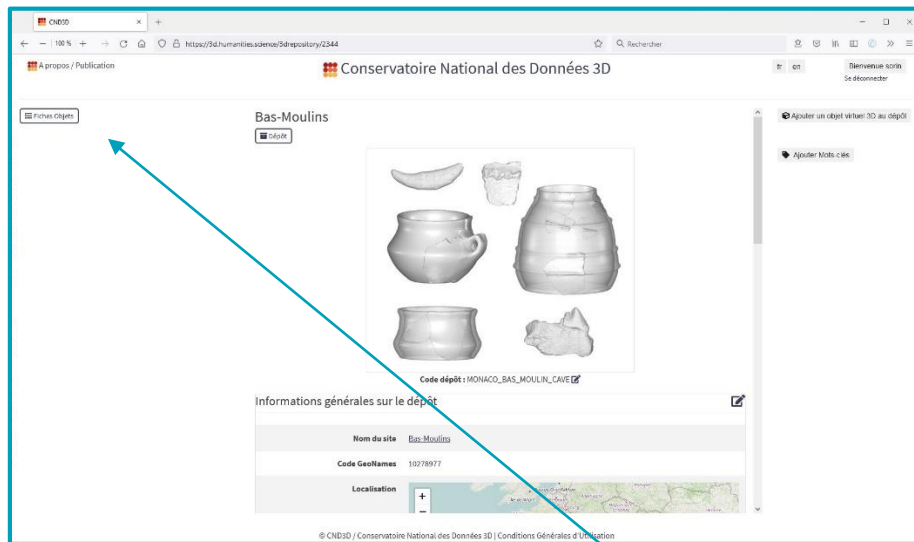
CND3D

100 % https://3d.humanities.science/3drepository/2344

Rechercher

A propos / Publication

Conservatoire National des Données 3D

fr en

Bienvenue sorin
Se déconnecter

Fiches Objets

Bas-Moulins

Dépôt

Ajouter un objet virtuel 3D au dépôt

Ajouter Mots clés

Code dépôt : MONACO_BAS_MOULIN_CAVE

Informations générales sur le dépôt

| | |
|---|---|
| Nom du site | Bas-Moulins |
| Code GeoNames | 10278977 |
| Localisation | |

© CND3D / Conservatoire National des Données 3D | Conditions Générales d'Utilisation